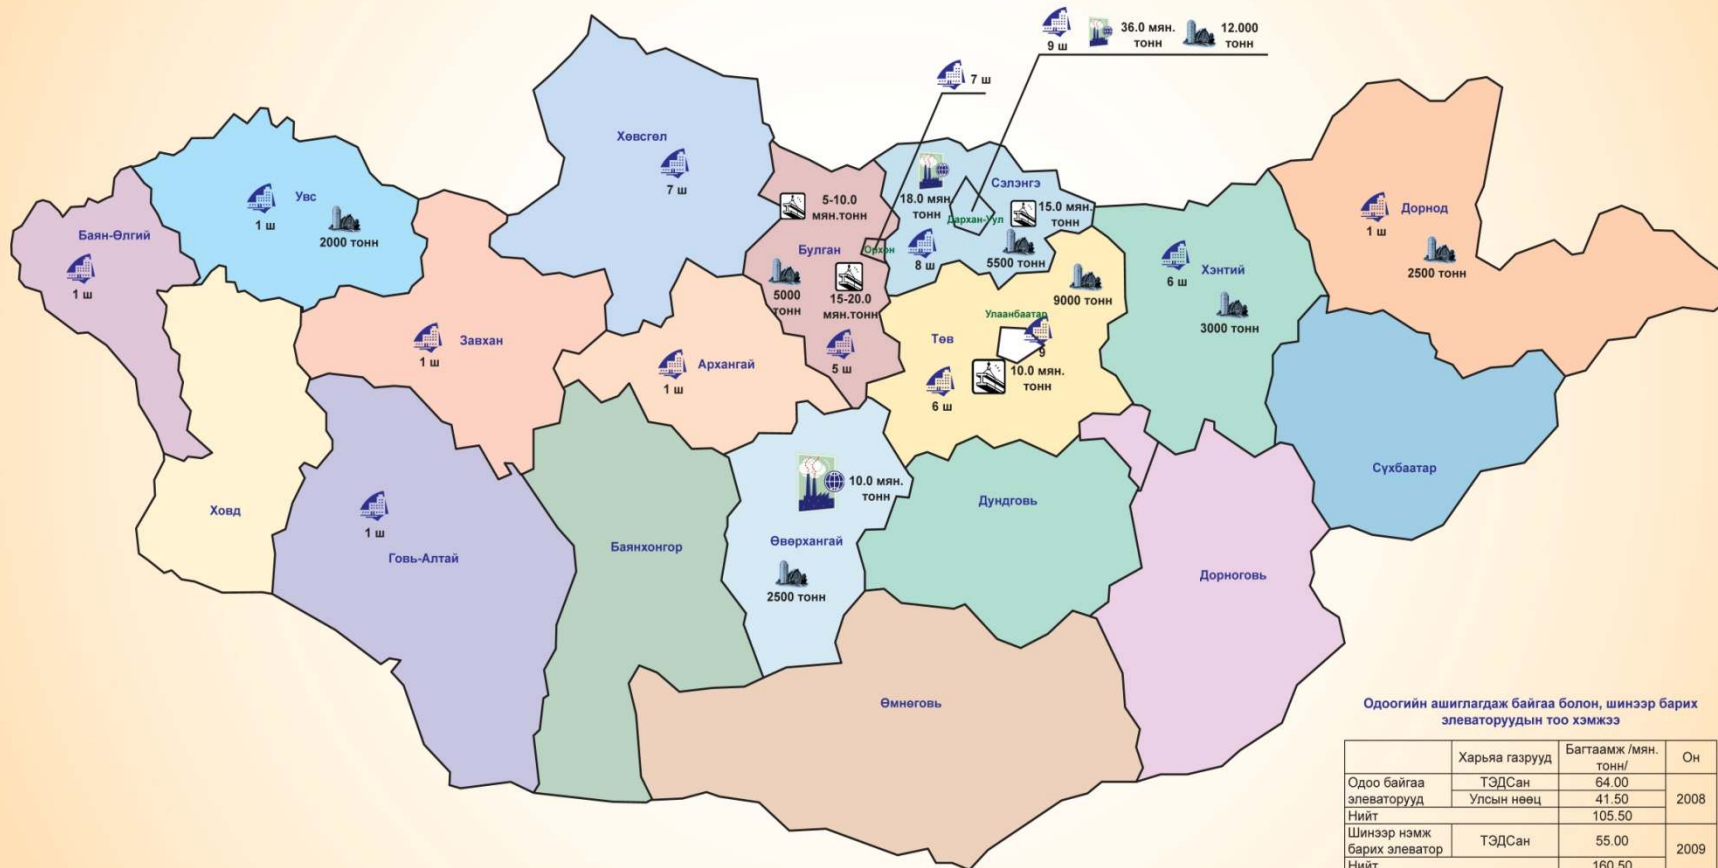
9 ш
36.0 мян. тонн
12.000 тонн

7 ш

Хөвсгөл
7 ш

Увс
1 ш
2000 тонн

Баян-Өлгий
1 ш

5-10.0 мян.тонн

18.0 мян тонн
Дархан-Уул

Сэлэнгэ
15.0 мян. тонн

Булган
Орхон
8 ш
5500 тонн

5000 тонн
15-20.0 мян.тонн
5 ш

Дорнод
1 ш
2500 тонн

Хэнтий
6 ш
3000 тонн

9000 тонн
Улаанбаатар
9

Завхан
1 ш

Архангай
1 ш

Төв
6 ш
10.0 мян. тонн

Ховд

1 ш
Говь-Алтай

Баянхонгор

10.0 мян. тонн
Өвөрхангай
2500 тонн

Дундговь

Сүхбаатар

Дорноговь

Өмнөговь

Одоогийн ашиглагдаж байгаа болон, шинээр барих элеваторуудын тоо хэмжээ

| | Харьяа газрууд | Багтаамж /мян. тонн/ | Он |
|---|---|---|---|
| Одоо байгаа элеваторууд | ТЭДСан | 64.00 | 2008 |
| | Улсын нөөц | 41.50 | |
| Нийт | | 105.50 | |
| Шинээр нэмж барих элеватор | ТЭДСан | 55.00 | 2009 |
| Нийт | | 160.50 | |